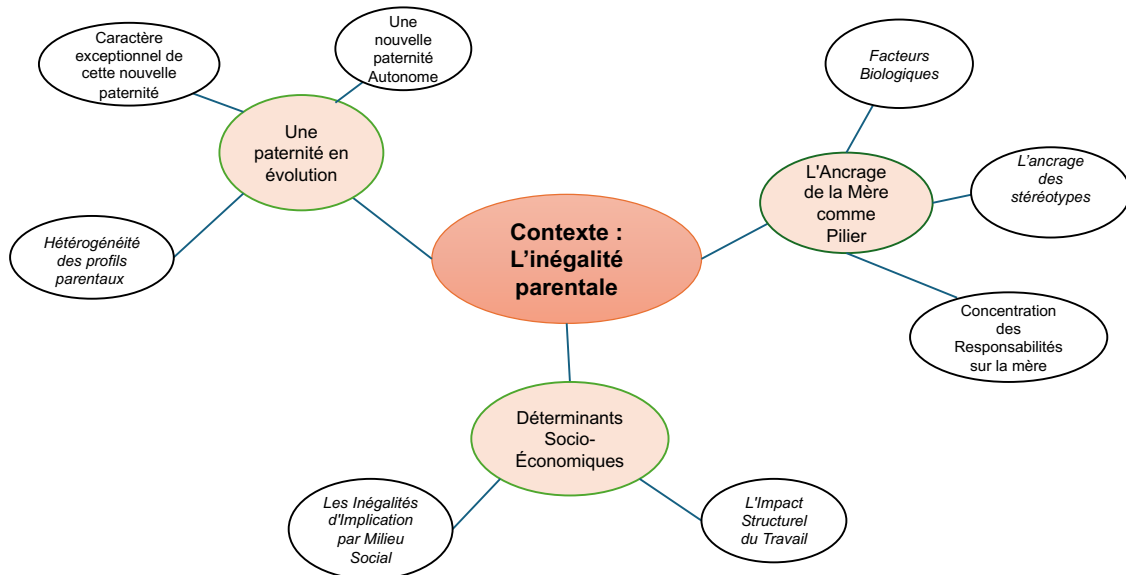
Contexte : L’inégalité parentale

Une paternité en évolution

Caractère exceptionnel de cette nouvelle paternité

Une nouvelle paternité Autonome

Hétérogénéité des profils parentaux

L'Ancrage de la Mère comme Pilier

Facteurs Biologiques

L’ancrage des stéréotypes

Concentration des Responsabilités sur la mère

Déterminants Socio-Économiques

Les Inégalités d'Implication par Milieu Social

L'Impact Structurel du Travail